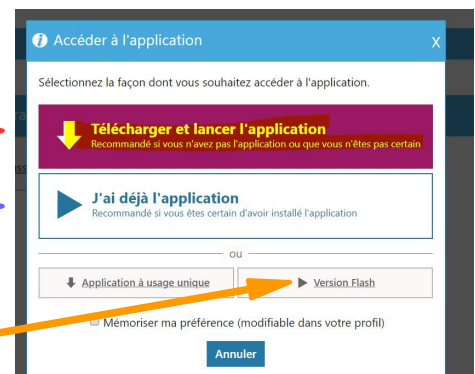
Accéder à l'application

X

Sélectionnez la façon dont vous souhaitez accéder à l'application.

Télécharger et lancer l'application
Recommandé si vous n'avez pas l'application ou que vous n'êtes pas certain

J'ai déjà l'application
Recommandé si vous êtes certain d'avoir installé l'application

ou

Application à usage unique

Version Flash

Mémoriser ma préférence (modifiable dans votre profil)

Annuler